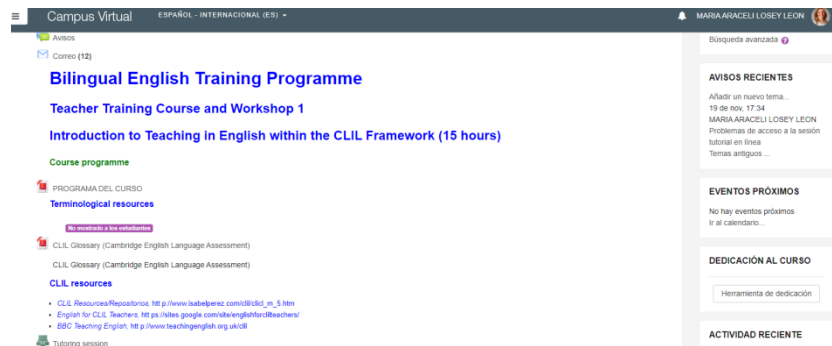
Campus Virtual ESPAÑOL - INTERNACIONAL (ES) ▾

MARIA ARACELI LOSEY LEON

Avisos

Correo (12)

Bilingual English Training Programme

Teacher Training Course and Workshop 1

Introduction to Teaching in English within the CLIL Framework (15 hours)

Course programme

PROGRAMA DEL CURSO

Terminological resources

No mostrado a los estudiantes

CLIL Glossary (Cambridge English Language Assessment)

CLIL Glossary (Cambridge English Language Assessment)

CLIL resources

- CLIL Resources/Repositorios, htt p://www.isabelperez.com/clil/clil_m_5.htm
- English for CLIL Teachers, htt ps://sites.google.com/site/englishforcliltEachers/
- BBC Teaching English, htt p://www.teachingenglish.org.uk/clil

Tutoring session

Búsqueda avanzada

AVISOS RECIENTES

Añadir un nuevo tema...
19 de nov, 17:34
MARIA ARACELI LOSEY LEON
Problemas de acceso a la sesión tutorial en línea
Temas antiguos ...

EVENTOS PRÓXIMOS

No hay eventos próximos
Ir al calendario...

DEDICACIÓN AL CURSO

Herramienta de dedicación

ACTIVIDAD RECIENTE